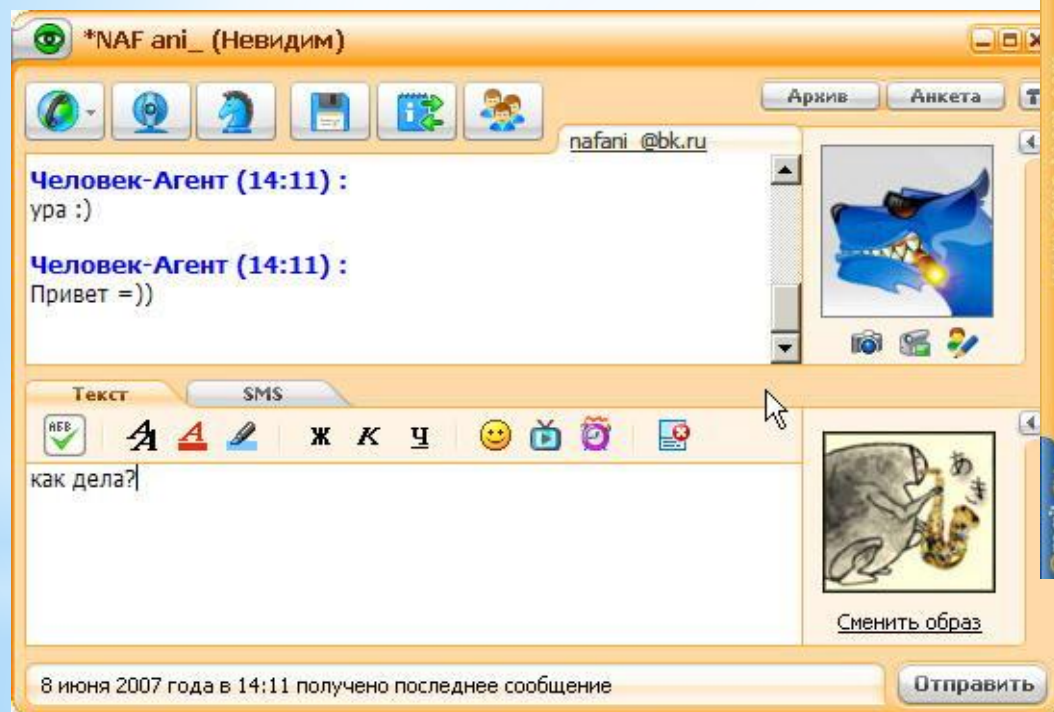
*NAF ani_ (Невидим)

Архив Анкета

nafani_@bk.ru

Человек-Агент (14:11) :
ура :)

Человек-Агент (14:11) :
Привет =))

Текст SMS

Ж К Ч

как дела?

Сменить образ

8 июня 2007 года в 14:11 получено последнее сообщение

Отправить